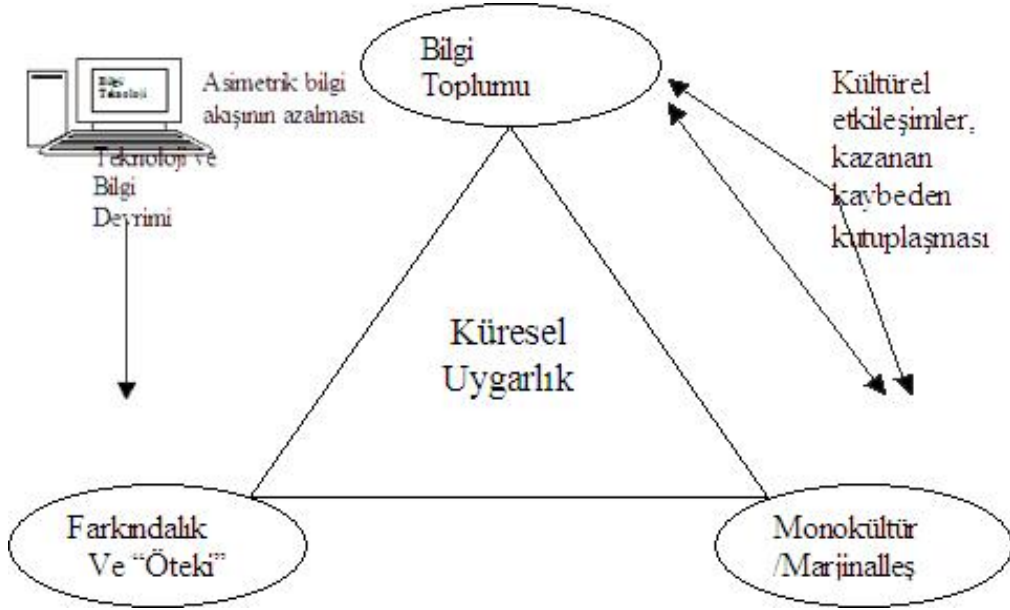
Bilgi Toplumu

Bilgi Teknoloji

Asimetrik bilgi akışının azalması

Teknoloji ve Bilgi Devrimi

Kültürel etkileşimler, kazanan kaybeden kutuplaşması

Küresel Uygarlık

Farkındalık Ve "Öteki"

Monokültür /Marjinalleş